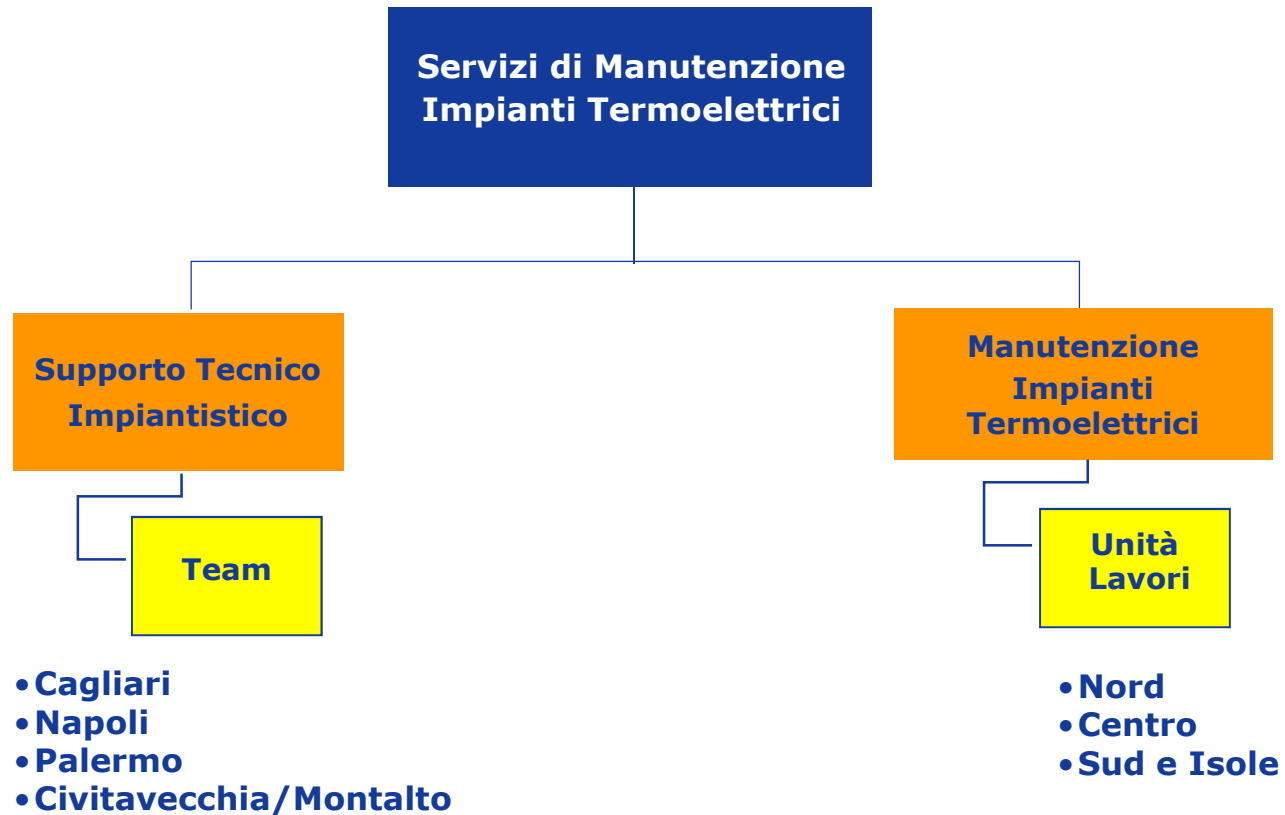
Servizi di Manutenzione Impianti Termoelettrici

Supporto Tecnico Impiantistico

Team

•Cagliari
•Napoli
•Palermo
•Civitavecchia/Montalto

Manutenzione Impianti Termoelettrici

Unità Lavori

•Nord
•Centro
•Sud e Isole